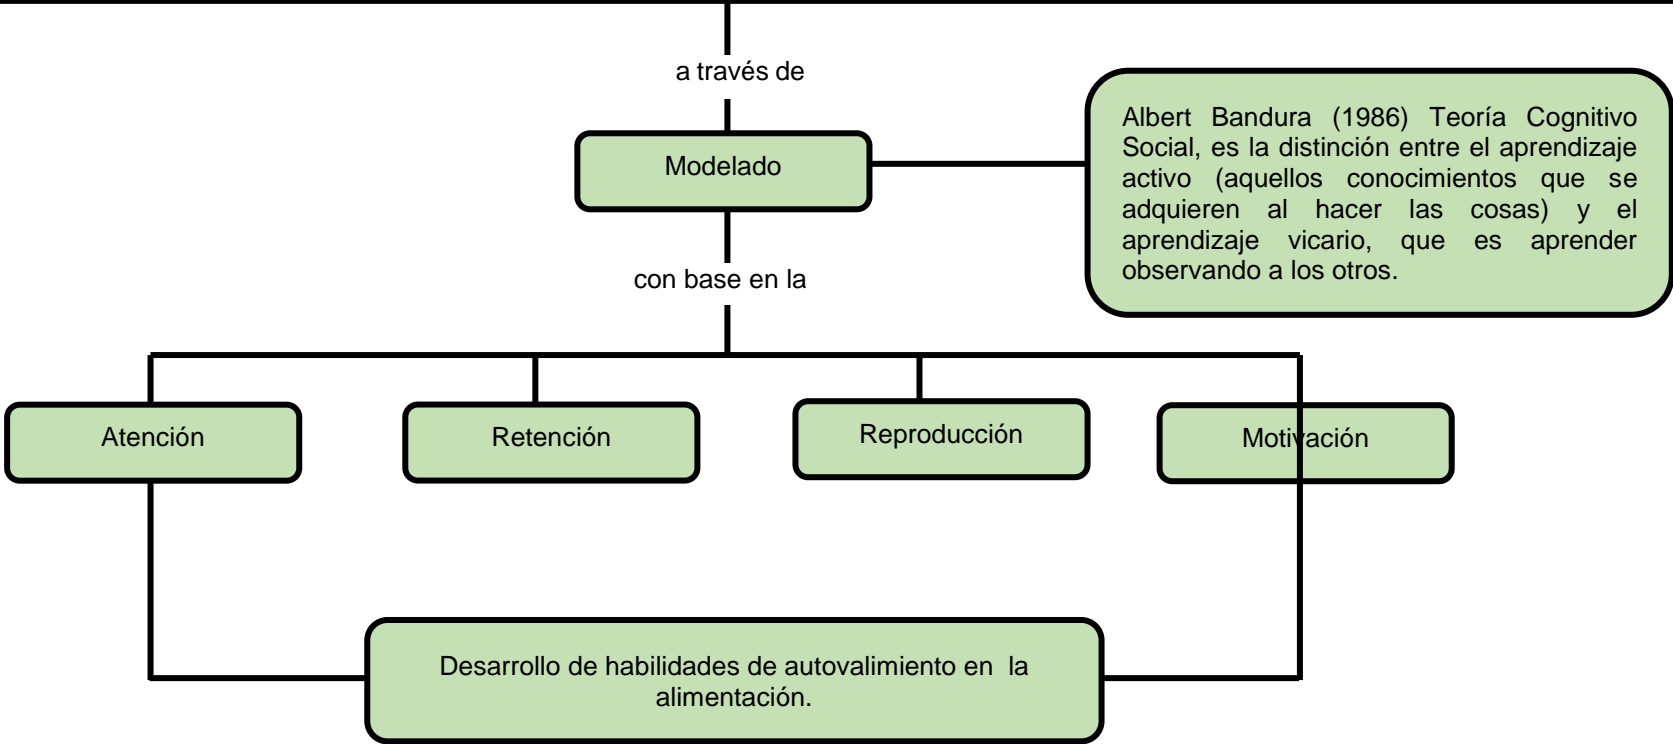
a través de

Modelado

Albert Bandura (1986) Teoría Cognitivo Social, es la distinción entre el aprendizaje activo (aquellos conocimientos que se adquieren al hacer las cosas) y el aprendizaje vicario, que es aprender observando a los otros.

con base en la

Atención

Retención

Reproducción

Motivación

Desarrollo de habilidades de autovalimiento en la alimentación.